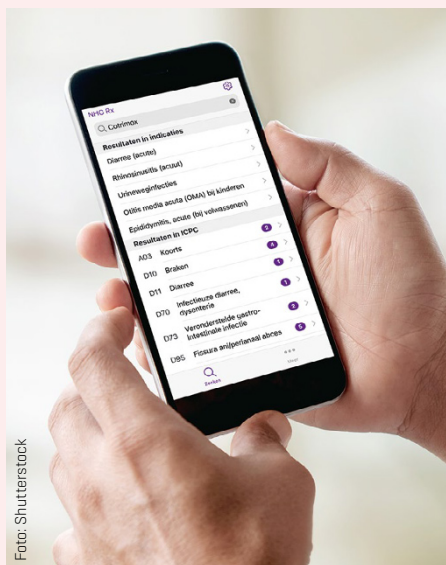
NHG Rx

Q cotrimox

Resultaten in indicaties

Diarree (acuut)

Rhinosinusitis (acuut)

Urineweginfecties

Otitis media acuta (OMA) bij kinderen

Epididymitis, acute (bij volwassenen)

Resultaten in ICPC

A03 Koorts 4

D10 Braken 1

D11 Diarree 1

D70 Infectieuze diarree, dysenterie 2

D73 Veronderstelde gastro-intestinale infectie 2

D95 Fissura ani/perianaal abces 5

Zoeken

Meer

Foto: Shutterstock